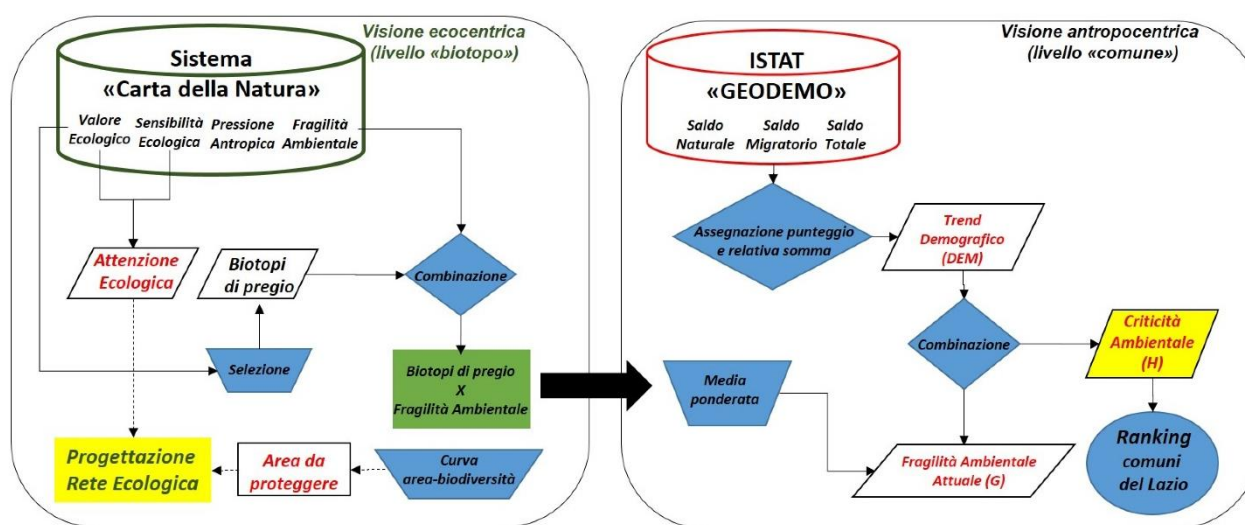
Visione ecocentrica (livello «biotopo»)

Sistema «Carta della Natura»

Valore Ecologico
Sensibilità Ecologica
Pressione Antropica
Fragilità Ambientale

Attenzione Ecologica

Biotopi di pregio

Combinazione

Selezione

Biotopi di pregio X Fragilità Ambientale

Progettazione Rete Ecologica

Area da proteggere

Curva area-biodiversità

Visione antropocentrica (livello «comune»)

ISTAT «GEODEMO»

Saldo Naturale
Saldo Migratorio
Saldo Totale

Assegnazione punteggio e relativa somma

Trend Demografico (DEM)

Combinazione

Criticità Ambientale (H)

Media ponderata

Fragilità Ambientale Attuale (G)

Ranking comuni del Lazio